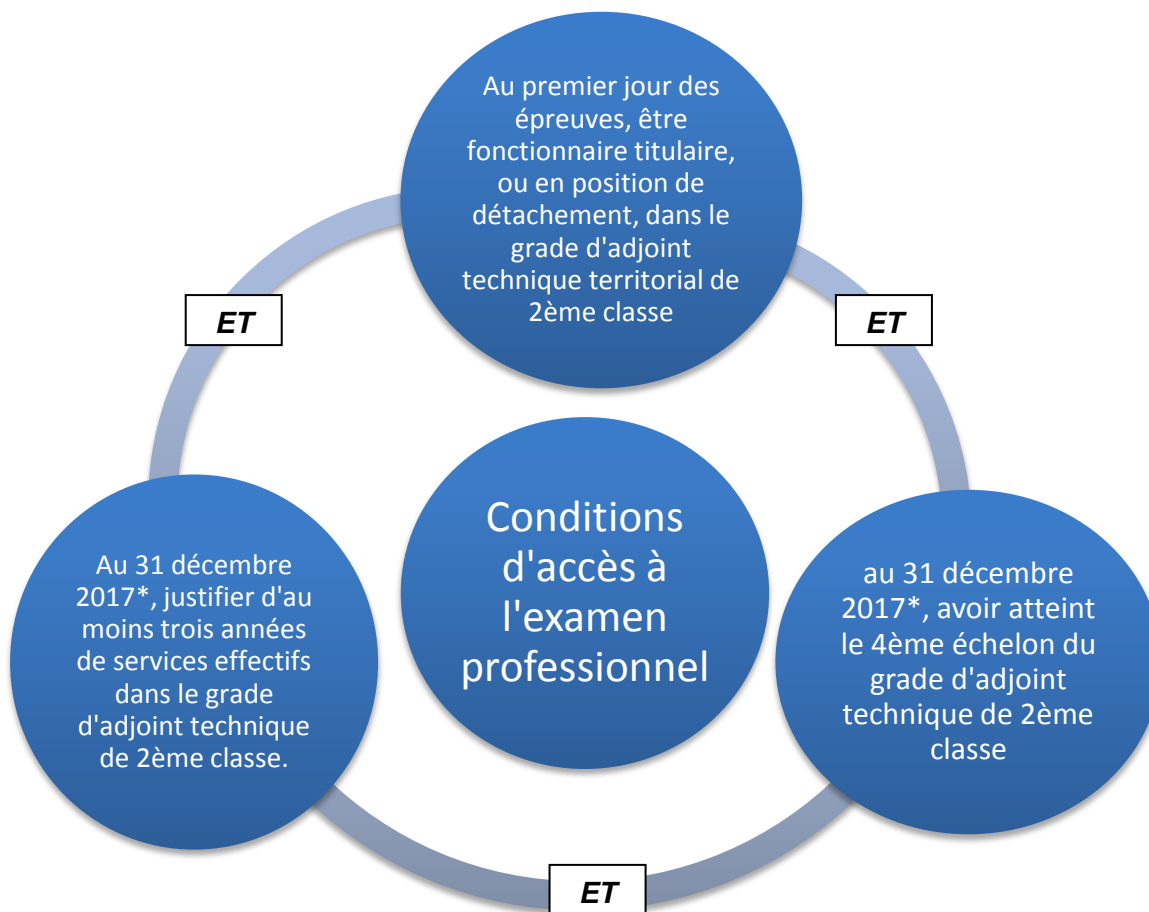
Au premier jour des épreuves, être fonctionnaire titulaire, ou en position de détachement, dans le grade d'adjoint technique territorial de 2ème classe

ET

ET

Conditions d'accès à l'examen professionnel

Au 31 décembre 2017*, justifier d'au moins trois années de services effectifs dans le grade d'adjoint technique de 2ème classe.

au 31 décembre 2017*, avoir atteint le 4ème échelon du grade d'adjoint technique de 2ème classe

ET